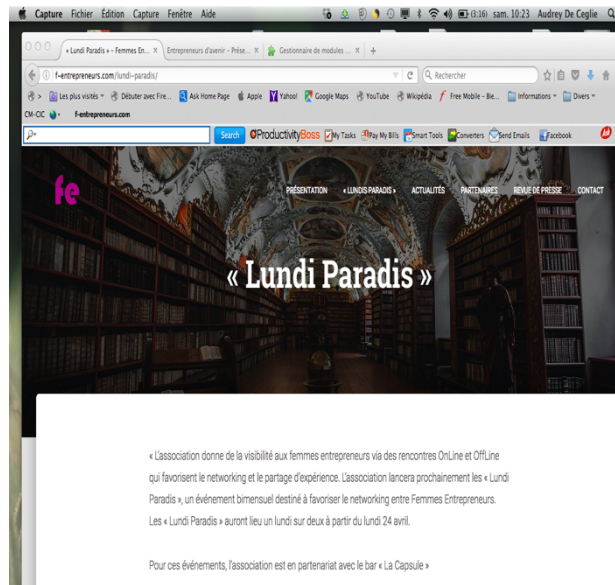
Capture Fichier Édition Capture Fenêtre Aide (3:16) sam. 10:23 Audrey De Ceglie

« Lundi Paradis » – Femmes En... × Entrepreneurs d'avenir – Prése... × Gestionnaire de modules ... × +

f-entrepreneurs.com/lundi-paradis/ Rechercher

Les plus visités Débuter avec Fire... Ask Home Page Apple Yahoo! Google Maps YouTube Wikipédia Free Mobile - Bie... Informations Divers

CM-CIC f-entrepreneurs.com

Search ProductivityBoss My Tasks Pay My Bills Smart Tools Converters Send Emails Facebook

fe

PRÉSENTATION « LUNDIS PARADIS » ACTUALITÉS PARTENAIRES REVUE DE PRESSE CONTACT

« Lundi Paradis »

« L'association donne de la visibilité aux femmes entrepreneurs via des rencontres OnLine et OffLine qui favorisent le networking et le partage d'expérience. L'association lancera prochainement les « Lundi Paradis », un événement bimensuel destiné à favoriser le networking entre Femmes Entrepreneurs. Les « Lundi Paradis » auront lieu un lundi sur deux à partir du lundi 24 avril.

Pour ces événements, l'association est en partenariat avec le bar « La Capsule »